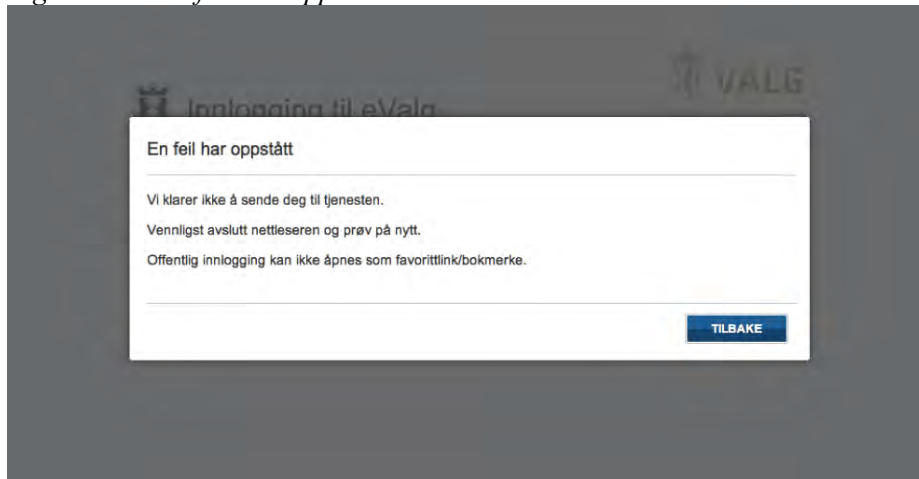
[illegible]

VALG

Innlogging til eValg

En feil har oppstått

Vi klarer ikke å sende deg til tjenesten.

Vennligst avslutt nettleseren og prøv på nytt.

Offentlig innlogging kan ikke åpnes som favorittlink/bokmerke.

TILBAKE